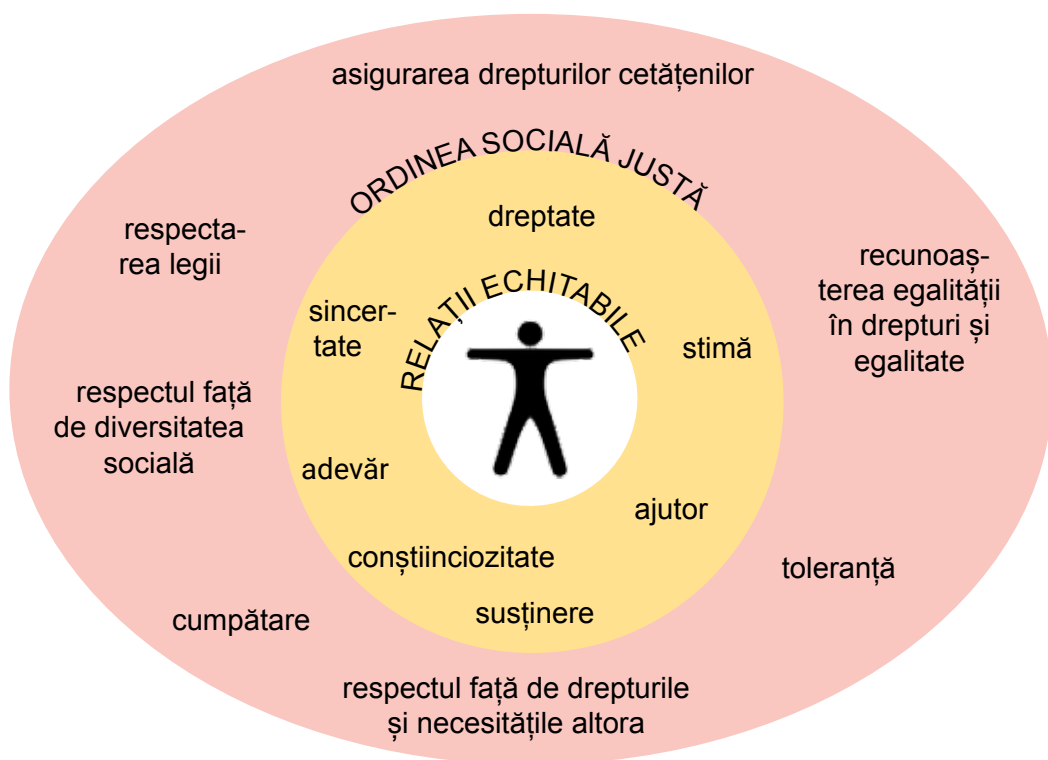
asigurarea drepturilor cetățenilor

ORDINEA SOCIALĂ JUSTĂ

respectarea legii

recunoașterea egalității în drepturi și egalitate

respectul față de diversitatea socială

dreptate

RELAȚII ECHITABILE

sinceritate

stimă

adevăr

ajutor

conștiinciozitate

susținere

toleranță

cumpătare

respectul față de drepturile și necesitățile altora